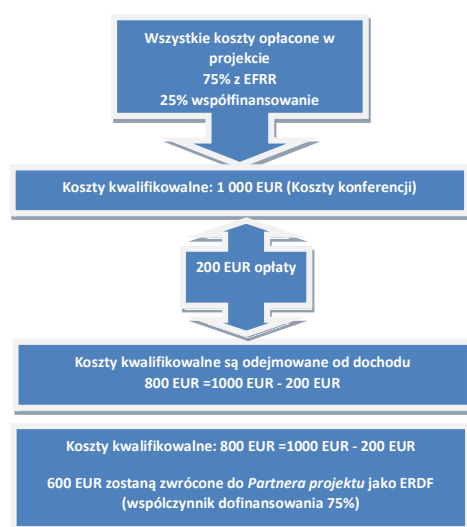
Wszystkie koszty opłacone w projekcie
75% z EFRR
25% współfinansowanie

Koszty kwalifikowalne: 1 000 EUR (Koszty konferencji)

200 EUR opłaty

Koszty kwalifikowalne są odejmowane od dochodu
800 EUR =1000 EUR - 200 EUR

Koszty kwalifikowalne: 800 EUR =1000 EUR - 200 EUR

600 EUR zostaną zwrócone do *Partnera projektu* jako ERDF (współczynnik dofinansowania 75%)